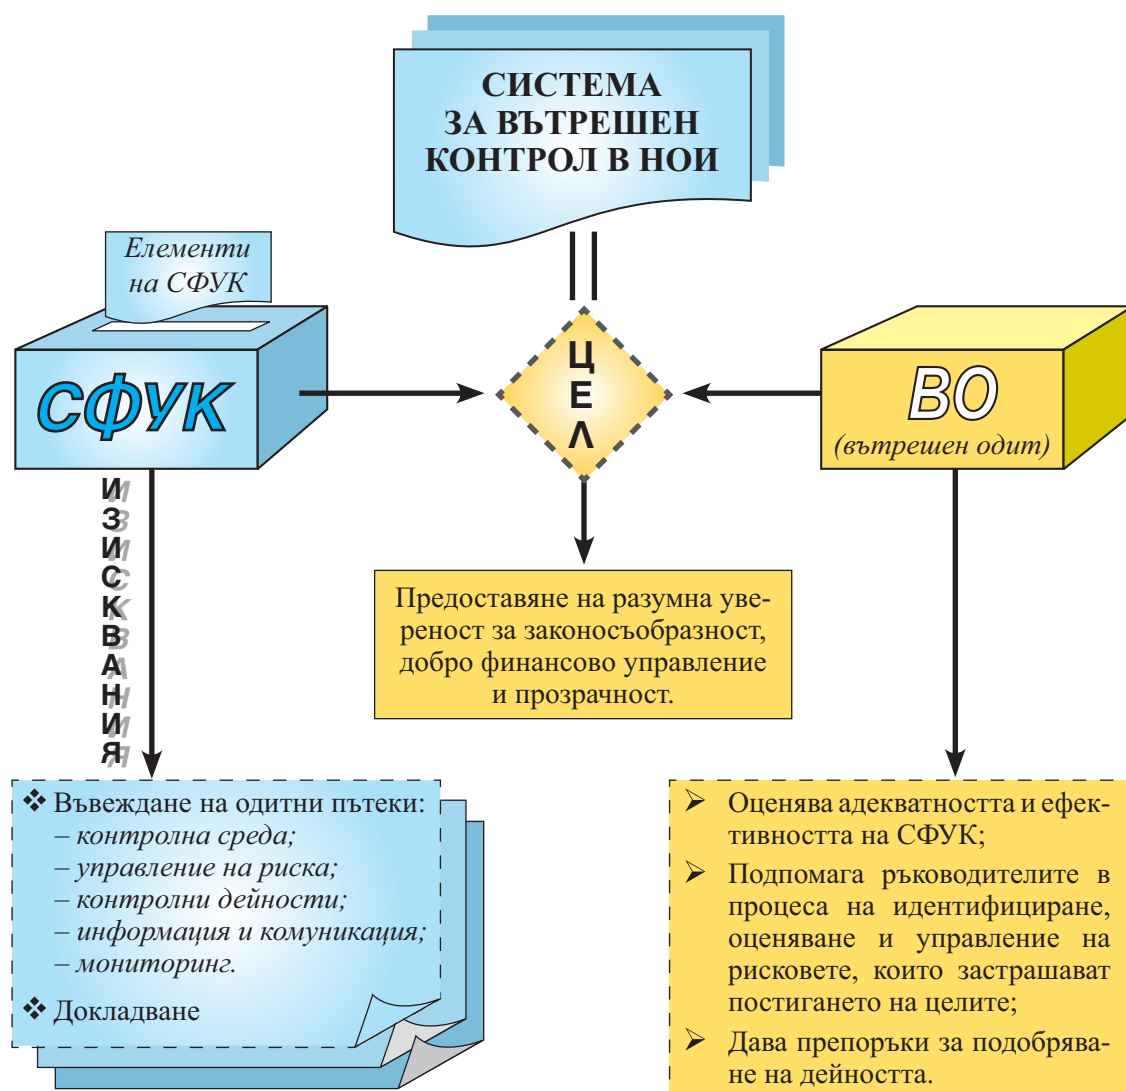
СИСТЕМА ЗА ВЪТРЕШЕН КОНТРОЛ В НОИ

Елементи на СФУК

СФУК

ЦЕЛ

ВО
(вътрешен одит)

ИЗИСКВАНИЯ

Предоставяне на разумна увереност за законосъобразност, добро финансово управление и прозрачност.

❖ Въвеждане на одитни пътеки:
– контролна среда;
– управление на риска;
– контролни дейности;
– информация и комуникация;
– мониторинг.

❖ Докладване

➢ Оценява адекватността и ефективността на СФУК;

➢ Подпомага ръководителите в процеса на идентифициране, оценяване и управление на рисковете, които застрашават постигането на целите;

➢ Дава препоръки за подобряване на дейността.